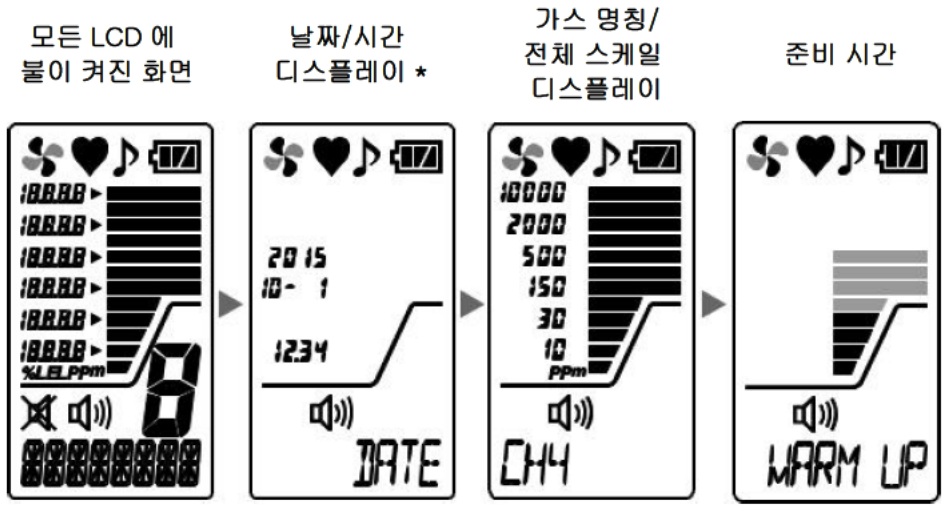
모든 LCD 에 불이 켜진 화면

날짜/시간 디스플레이 *

가스 명칭/ 전체 스케일 디스플레이

준비 시간

18888
18888
18888
18888
18888
18888
%LEL PPM
8
88888888

2015
10- 1
12:34
DATE

10000
2000
500
150
30
10
PPM
CH4

WARM UP